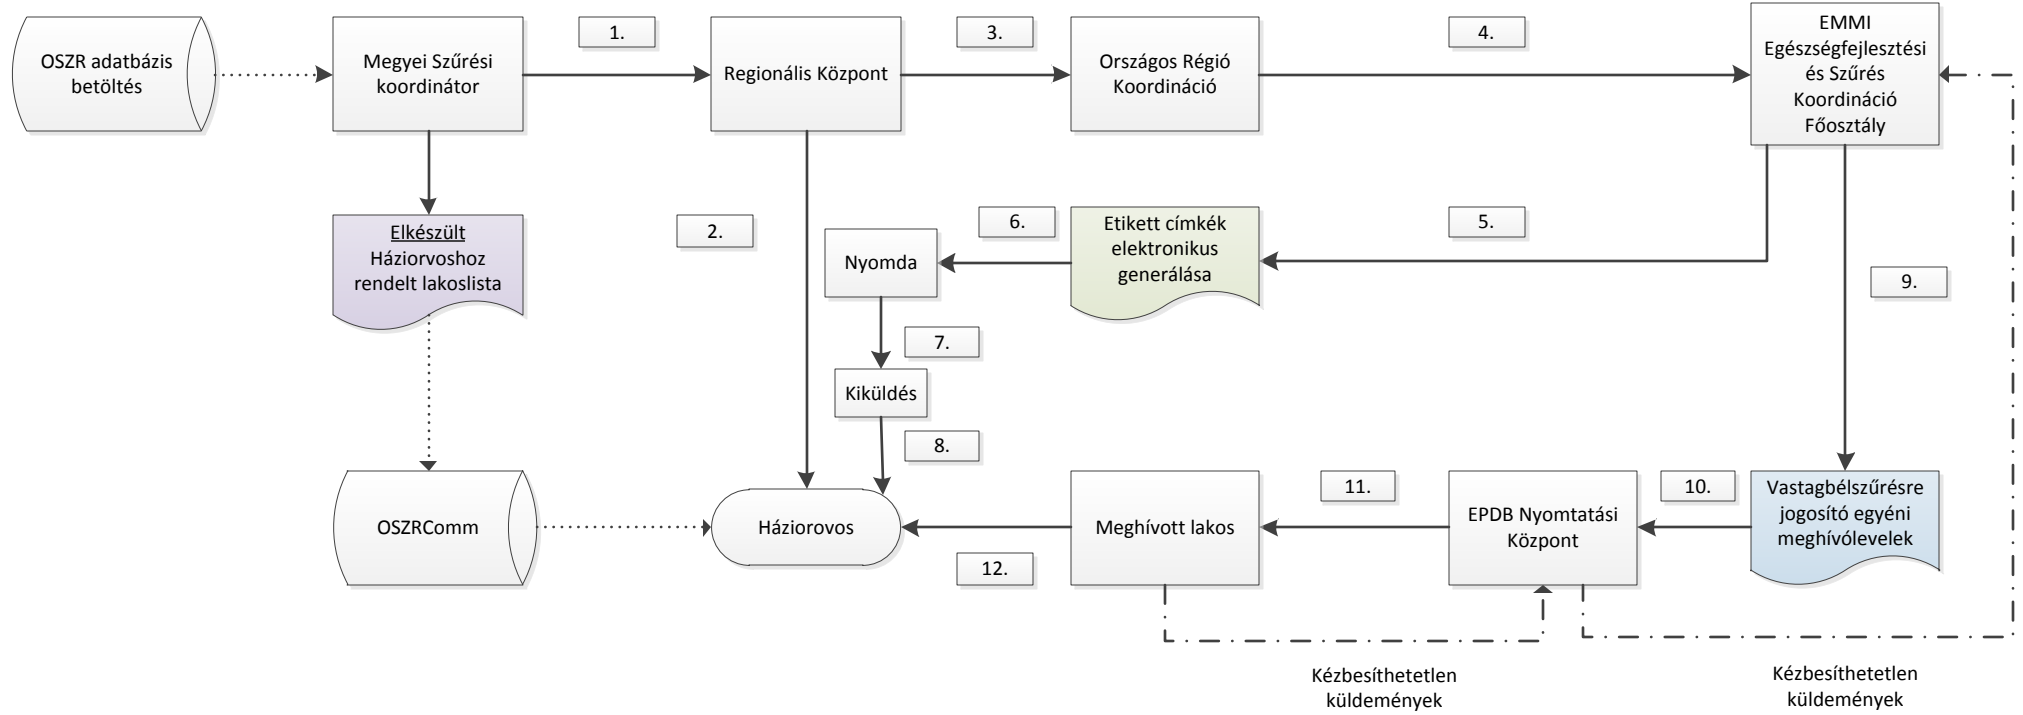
OSZR adatbázis betöltés

Megyei Szűrési koordinátor

1.

Regionális Központ

3.

Országos Régió Koordináció

4.

EMMI Egészségfejlesztési és Szűrés Koordináció Főosztály

Elkészült Háziorvoshoz rendelt lakoslista

2.

6.

Nyomda

Etikett címkék elektronikus generálása

5.

9.

7.

Kiküldés

8.

OSZRComm

Háziorovos

Meghívott lakos

11.

EPDB Nyomtatási Központ

10.

Vastagbélszűrésre jogosító egyéni meghívólevelek

12.

Kézbesíthetetlen küldemények

Kézbesíthetetlen küldemények